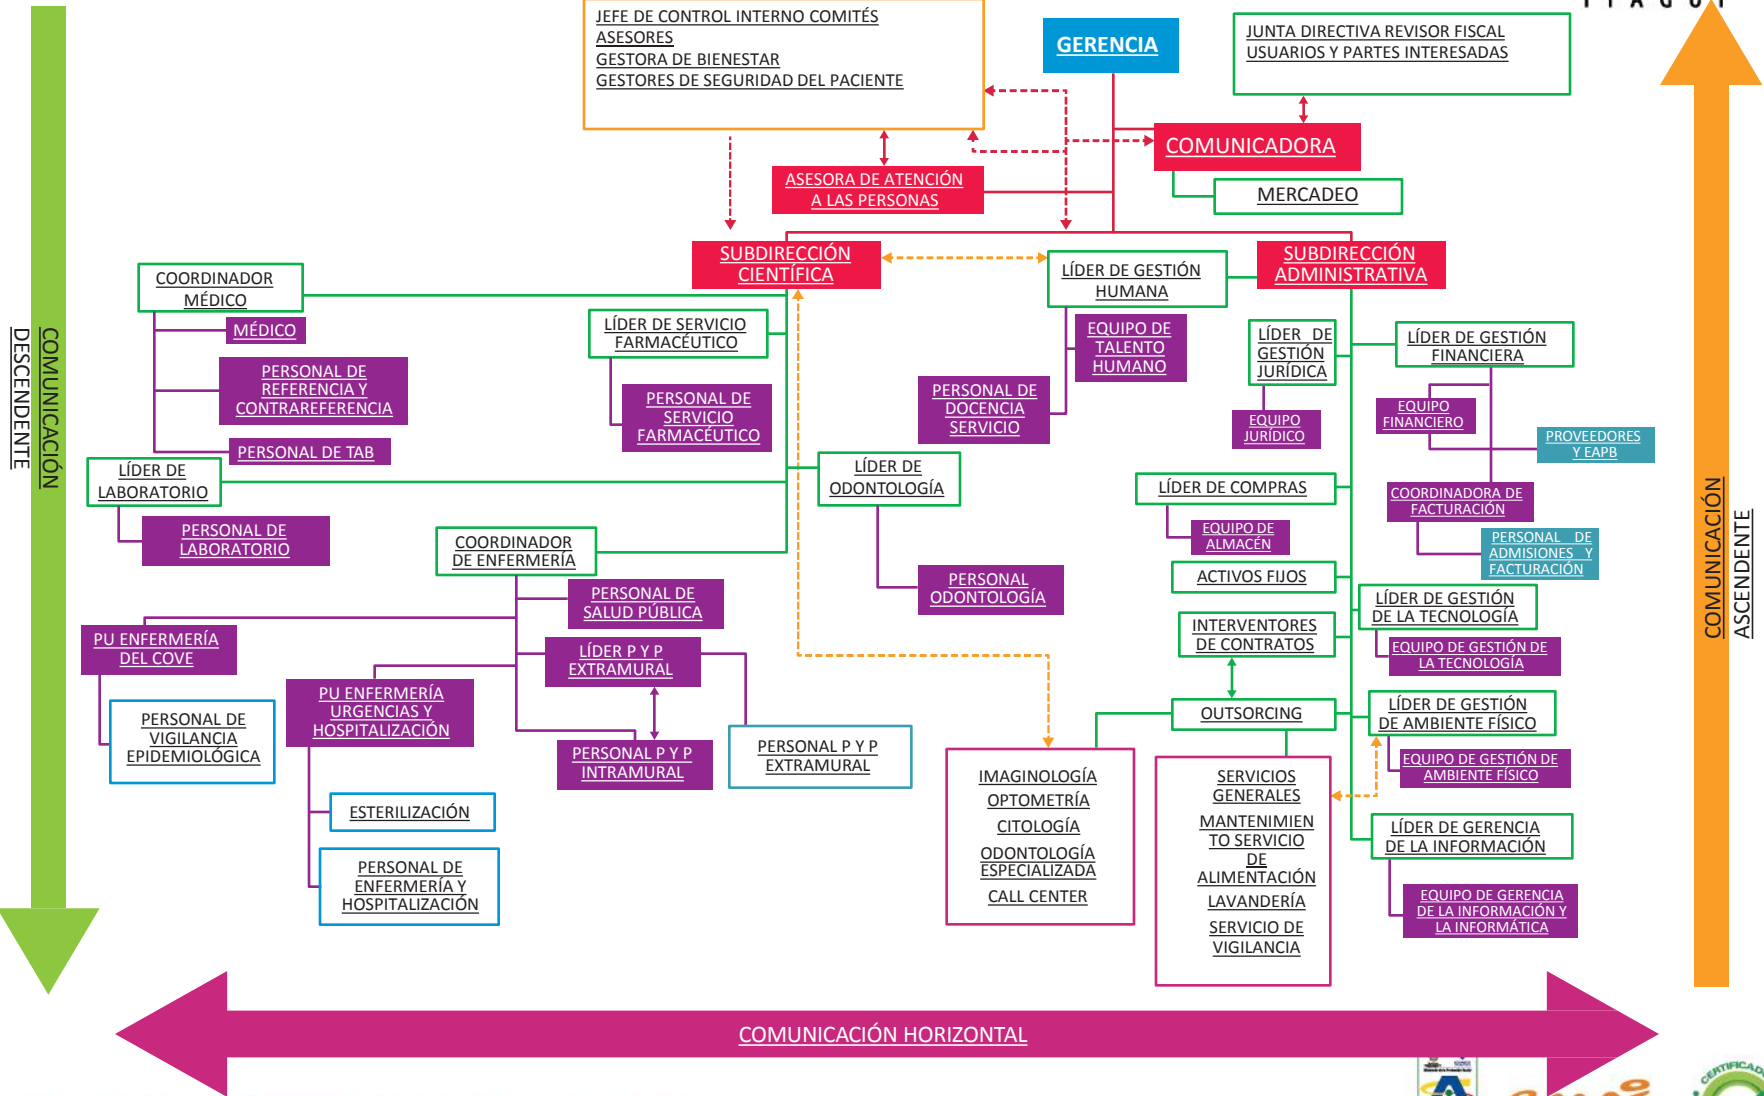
JEFE DE CONTROL INTERNO COMITÉS
ASESORES
GESTORA DE BIENESTAR
GESTORES DE SEGURIDAD DEL PACIENTE

GERENCIA

JUNTA DIRECTIVA REVISOR FISCAL
USUARIOS Y PARTES INTERESADAS

COMUNICADORA

MERCADEO

ASESORA DE ATENCIÓN A LAS PERSONAS

SUBDIRECCIÓN CIENTÍFICA

LÍDER DE GESTIÓN HUMANA

SUBDIRECCIÓN ADMINISTRATIVA

COMUNICACIÓN DESCENDENTE

COORDINADOR MÉDICO

MÉDICO

PERSONAL DE REFERENCIA Y CONTRAREFERENCIA

PERSONAL DE TAB

LÍDER DE LABORATORIO

PERSONAL DE LABORATORIO

LÍDER DE SERVICIO FARMACÉUTICO

PERSONAL DE SERVICIO FARMACÉUTICO

EQUIPO DE TALENTO HUMANO

PERSONAL DE DOCENCIA SERVICIO

LÍDER DE GESTIÓN JURÍDICA

EQUIPO JURÍDICO

LÍDER DE GESTIÓN FINANCIERA

EQUIPO FINANCIERO

PROVEEDORES Y EAPB

LÍDER DE ODONTOLOGÍA

PERSONAL ODONTOLOGÍA

LÍDER DE COMPRAS

EQUIPO DE ALMACÉN

COORDINADORA DE FACTURACIÓN

PERSONAL DE ADMISIONES Y FACTURACIÓN

ACTIVOS FIJOS

COORDINADOR DE ENFERMERÍA

PERSONAL DE SALUD PÚBLICA

LÍDER P Y P EXTRAMURAL

PU ENFERMERÍA DEL COVE

PERSONAL DE VIGILANCIA EPIDEMIOLÓGICA

PU ENFERMERÍA URGENCIAS Y HOSPITALIZACIÓN

PERSONAL P Y P INTRAMURAL

PERSONAL P Y P EXTRAMURAL

INTERVENTORES DE CONTRATOS

LÍDER DE GESTIÓN DE LA TECNOLOGÍA

EQUIPO DE GESTIÓN DE LA TECNOLOGÍA

OUTSORCING

LÍDER DE GESTIÓN DE AMBIENTE FÍSICO

EQUIPO DE GESTIÓN DE AMBIENTE FÍSICO

ESTERILIZACIÓN

PERSONAL DE ENFERMERÍA Y HOSPITALIZACIÓN

IMAGINOLOGÍA
OPTOMETRÍA
CITOLOGÍA
ODONTOLOGÍA ESPECIALIZADA
CALL CENTER

SERVICIOS GENERALES
MANTENIMIENTO SERVICIO DE ALIMENTACIÓN
LAVANDERÍA
SERVICIO DE VIGILANCIA

LÍDER DE GERENCIA DE LA INFORMACIÓN

EQUIPO DE GERENCIA DE LA INFORMACIÓN Y LA INFORMÁTICA

COMUNICACIÓN ASCENDENTE

COMUNICACIÓN HORIZONTAL